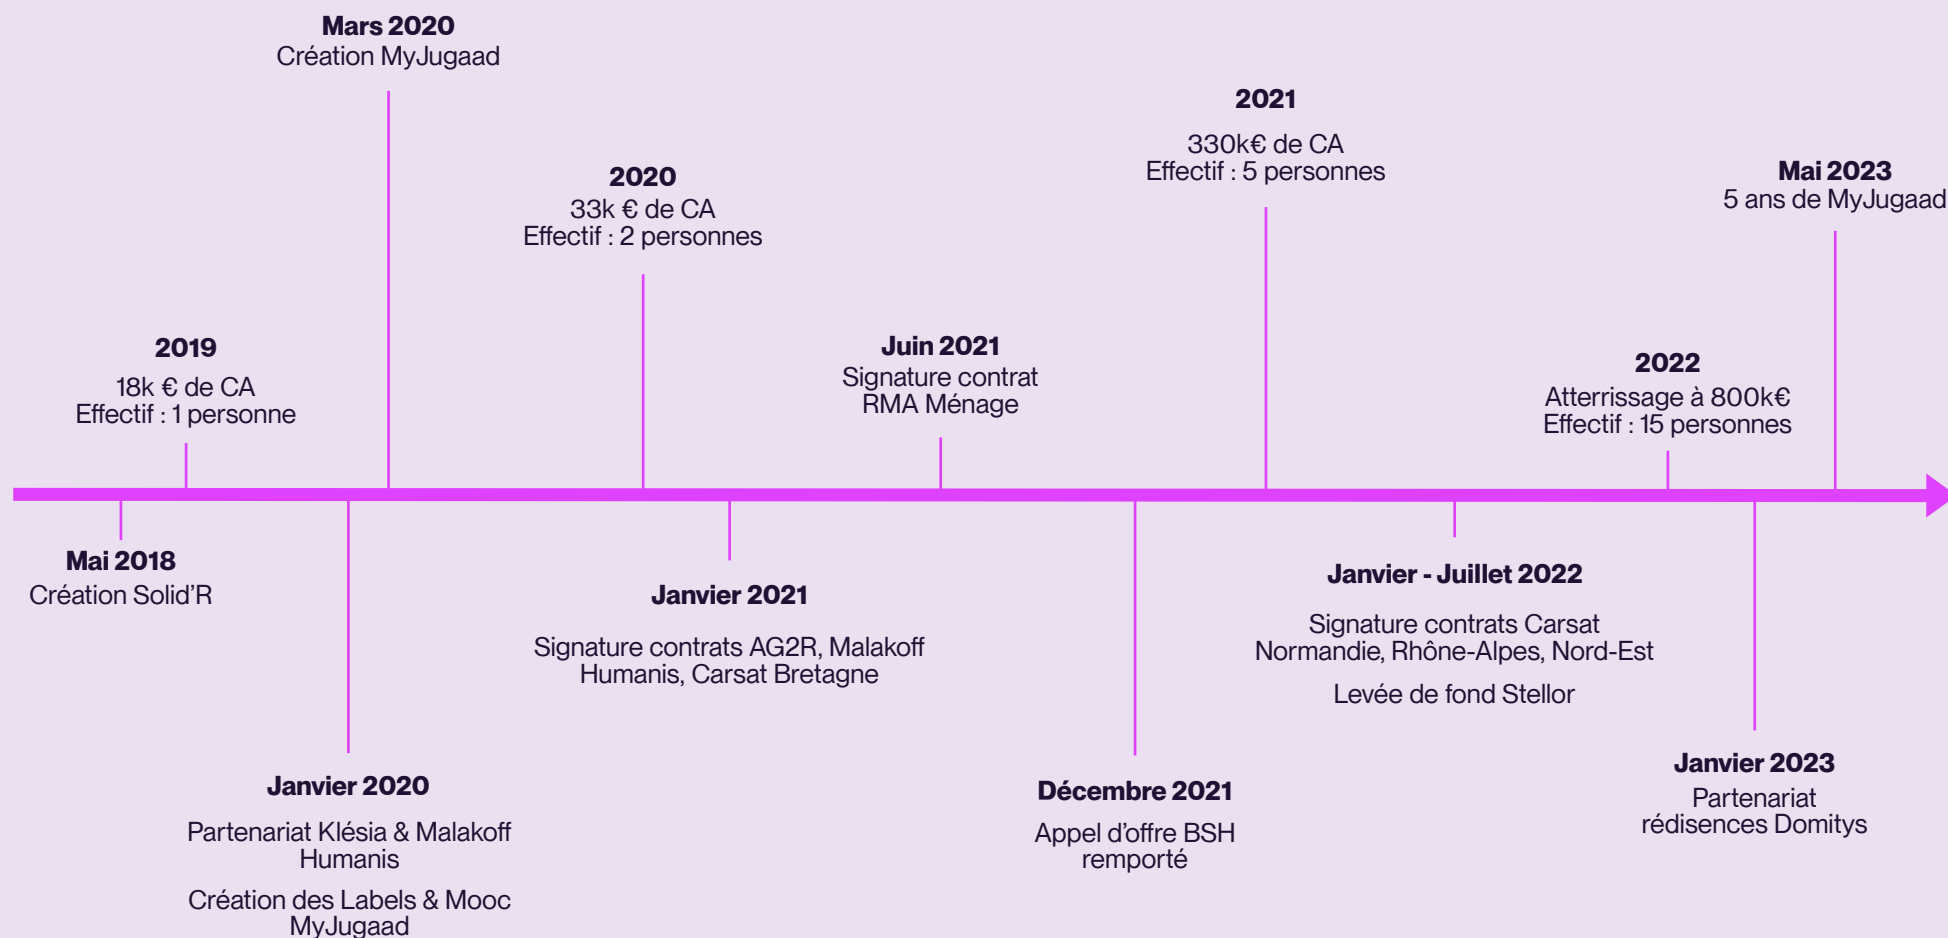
**Mai 2018**
Création Solid'R

**2019**
18k € de CA
Effectif : 1 personne

**Janvier 2020**
Partenariat Klésia & Malakoff Humanis
Création des Labels & Mooc MyJugaad

**Mars 2020**
Création MyJugaad

**2020**
33k € de CA
Effectif : 2 personnes

**Janvier 2021**
Signature contrats AG2R, Malakoff Humanis, Carsat Bretagne

**Juin 2021**
Signature contrat RMA Ménage

**Décembre 2021**
Appel d'offre BSH remporté

**2021**
330k€ de CA
Effectif : 5 personnes

**Janvier - Juillet 2022**
Signature contrats Carsat Normandie, Rhône-Alpes, Nord-Est
Levée de fond Stellor

**2022**
Atterrissage à 800k€
Effectif : 15 personnes

**Janvier 2023**
Partenariat rédisences Domitys

**Mai 2023**
5 ans de MyJugaad